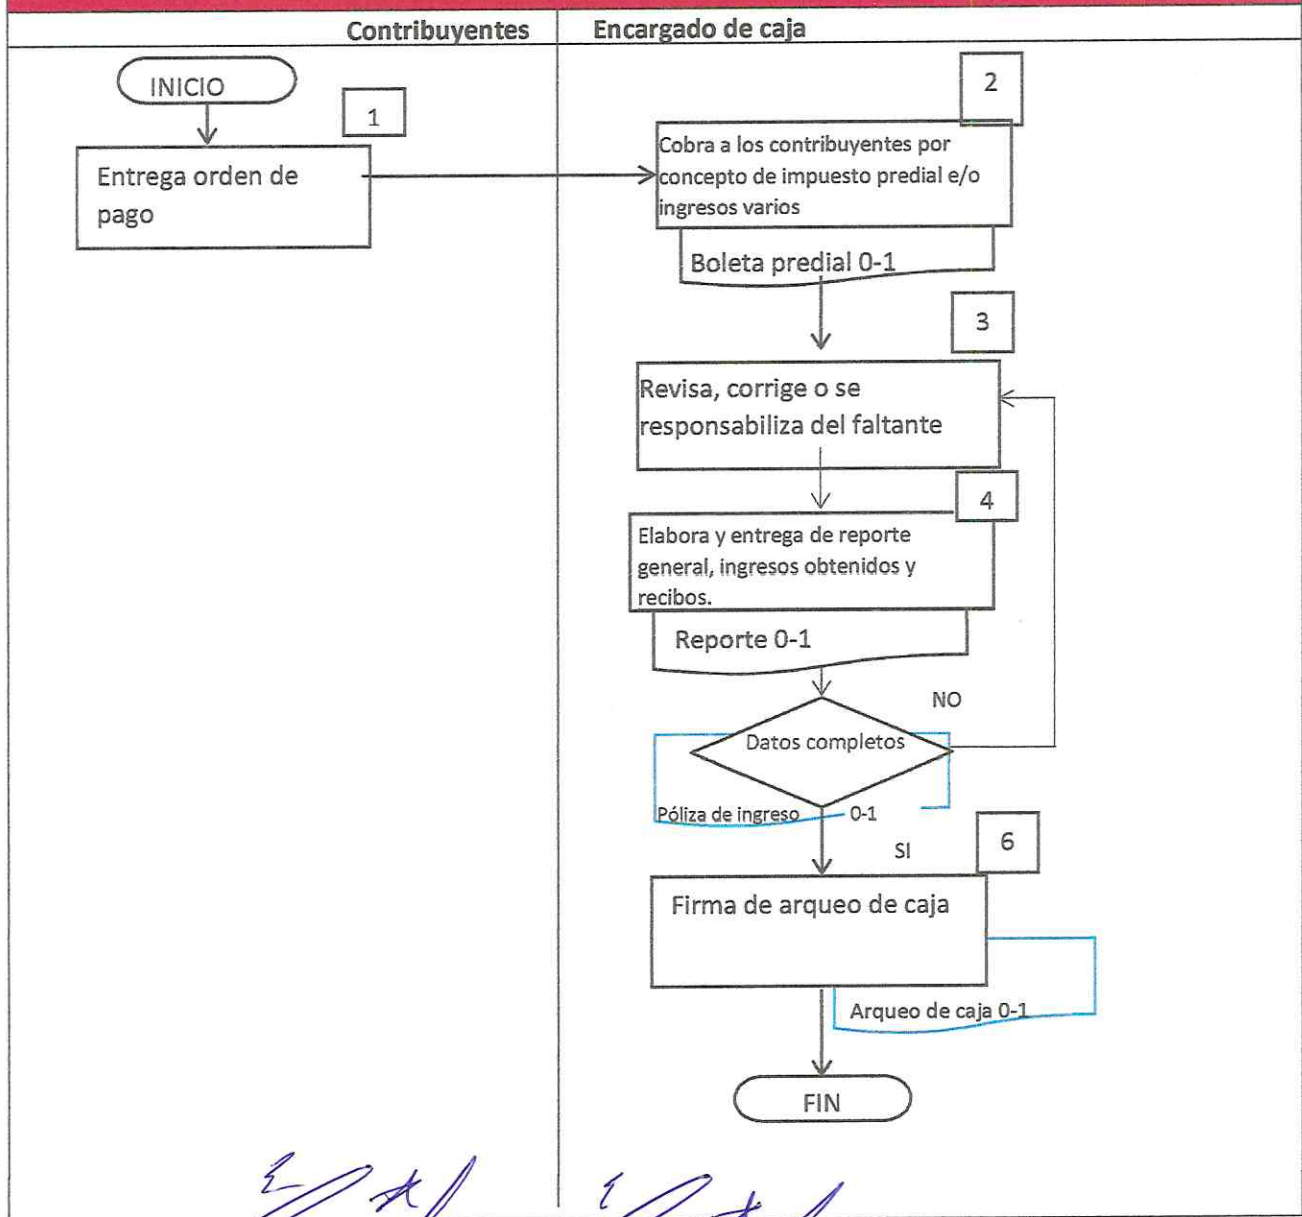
| Contribuyentes | Encargado de caja |
|---|---|

INICIO

1

Entrega orden de pago

2

Cobra a los contribuyentes por concepto de impuesto predial e/o ingresos varios

Boleta predial 0-1

3

Revisa, corrige o se responsabiliza del faltante

4

Elabora y entrega de reporte general, ingresos obtenidos y recibos.

Reporte 0-1

NO

Datos completos

Póliza de ingreso 0-1

SI

6

Firma de arqueo de caja

Arqueo de caja 0-1

FIN